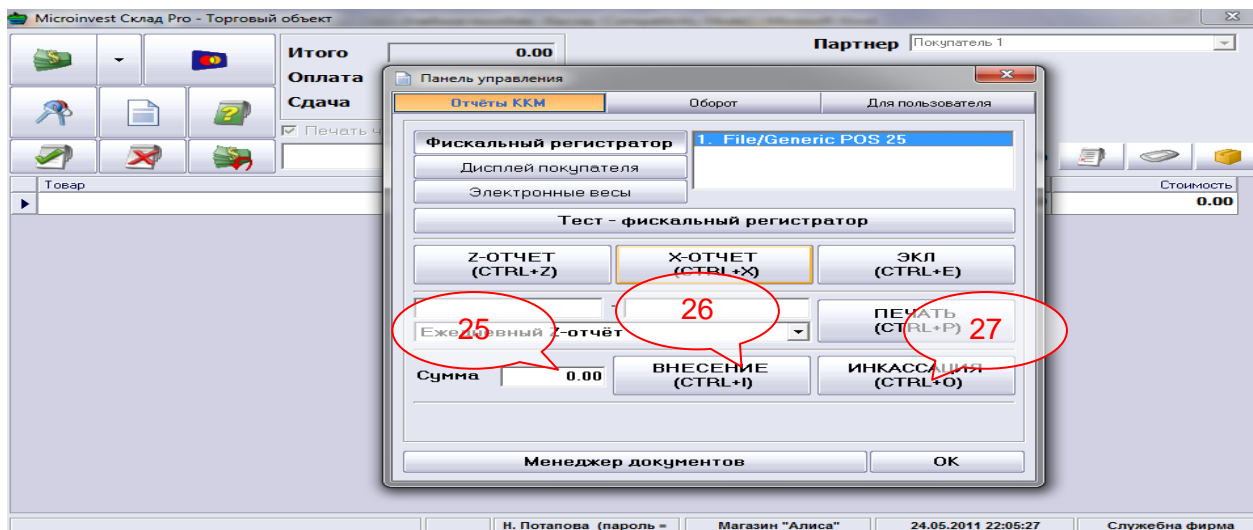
Microinvest Склад Pro - Торговый объект

Итого 0.00
Оплата
Сдача

Печать ч

Партнер Покупатель 1

Товар
Стоимость
0.00

Панель управления

Отчёты ККМ | Оборот | Для пользователя

Фискальный регистратор
Дисплей покупателя
Электронные весы

1. File/Generic POS 25

Тест - фискальный регистратор

Z-ОТЧЕТ (CTRL+Z)
X-ОТЧЕТ (CTRL+X)
ЭКЛ (CTRL+E)

ПЕЧАТЬ (CTRL+P)

Ежедневный Z-отчёт

25
26
27

Сумма 0.00
ВНЕСЕНИЕ (CTRL+I)
ИНКАССАЦИЯ (CTRL+O)

Менеджер документов
OK

Н. Потапова (пароль =
Магазин "Алиса"
24.05.2011 22:05:27
Служебна фирма